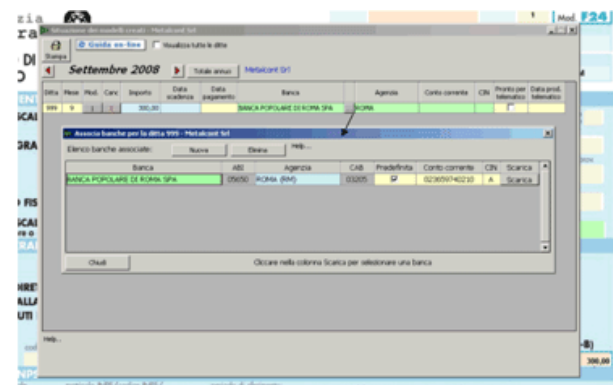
zia
ra
DI
O
SCAI
GRA
FIS
SCAI
RAI
ORE
ALLA
UTI

1 Mod. F24

Situazione dei modelli creati - Metalcont Srl

Stampa
Guida on-line
Visualizza tutte le ditte

Settembre 2008
Totale annuo
Metalcont Srl

| Ditta | Mese | Mod. | Canc. | Importo | Data scadenza | Data pagamento | Banca | | Agenzia | Conto corrente | CIN | Pronto per telematico | Data prod. telematico |
|---|---|---|---|---|---|---|---|---|---|---|---|---|---|
| 999 | 9 | 1 | 1 | 300,00 | | | BANCA POPOLARE DI ROMA SPA | | ROMA | | | | |

Associa banche per la ditta 999 - Metalcont Srl

Elenco banche associate:
Nuova
Elimina
Help...

| Banca | ABI | Agenzia | CAB | Predefinita | Conto corrente | CIN | Scarica |
|---|---|---|---|---|---|---|---|
| BANCA POPOLARE DI ROMA SPA | 05650 | ROMA (RM) | 03205 | ☑ | 023659740210 | A | Scarica |

Chiudi
Cliccare nella colonna Scarica per selezionare una banca

Help...

300,00